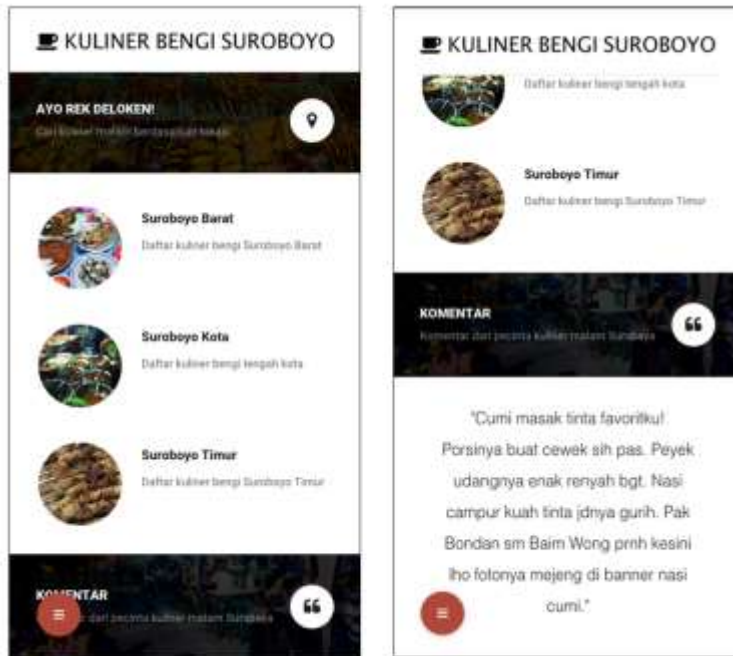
KULINER BENGI SUROBOYO

AYO REK DELOKEN!
Cari kuliner malam berdasarkan lokasi

Suroboyo Barat
Daftar kuliner bengi Suroboyo Barat

Suroboyo Kota
Daftar kuliner bengi tengah kota

Suroboyo Timur
Daftar kuliner bengi Suroboyo Timur

KOMENTAR
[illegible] dari pecinta kuliner malam Surabaya

KULINER BENGI SUROBOYO

Daftar kuliner bengi tengah kota

Suroboyo Timur
Daftar kuliner bengi Suroboyo Timur

KOMENTAR
Komentar dari pecinta kuliner malam Surabaya

"Cumi masak tinta favoritku! Porsinya buat cewek sih pas. Peyek udangnya enak renyah bgt. Nasi campur kuah tinta jdnya gurih. Pak Bondan sm Baim Wong prnh kesini lho fotonya mejeng di banner nasi cumi."